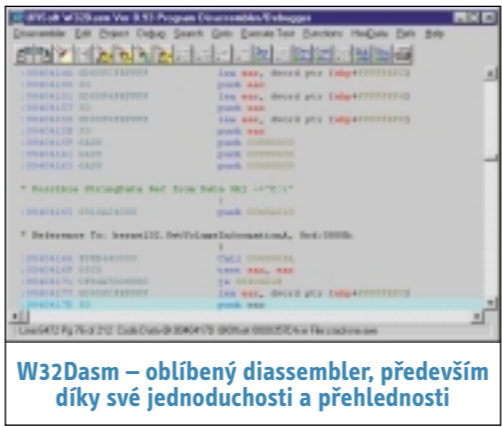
W32Dasm W32Dasm Ver 8.93 Program Disassembler/Debugger

Disassembler Edit Project Debug Search Goto Execute Text Functions HexData Refs Help

* Possible StringData Ref from Data Obj ->"C:\"

* Reference To: kernel32.GetVolumeInformationA, Ord:0000h

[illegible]

W32Dasm – oblíbený diassembler, především díky své jednoduchosti a přehlednosti